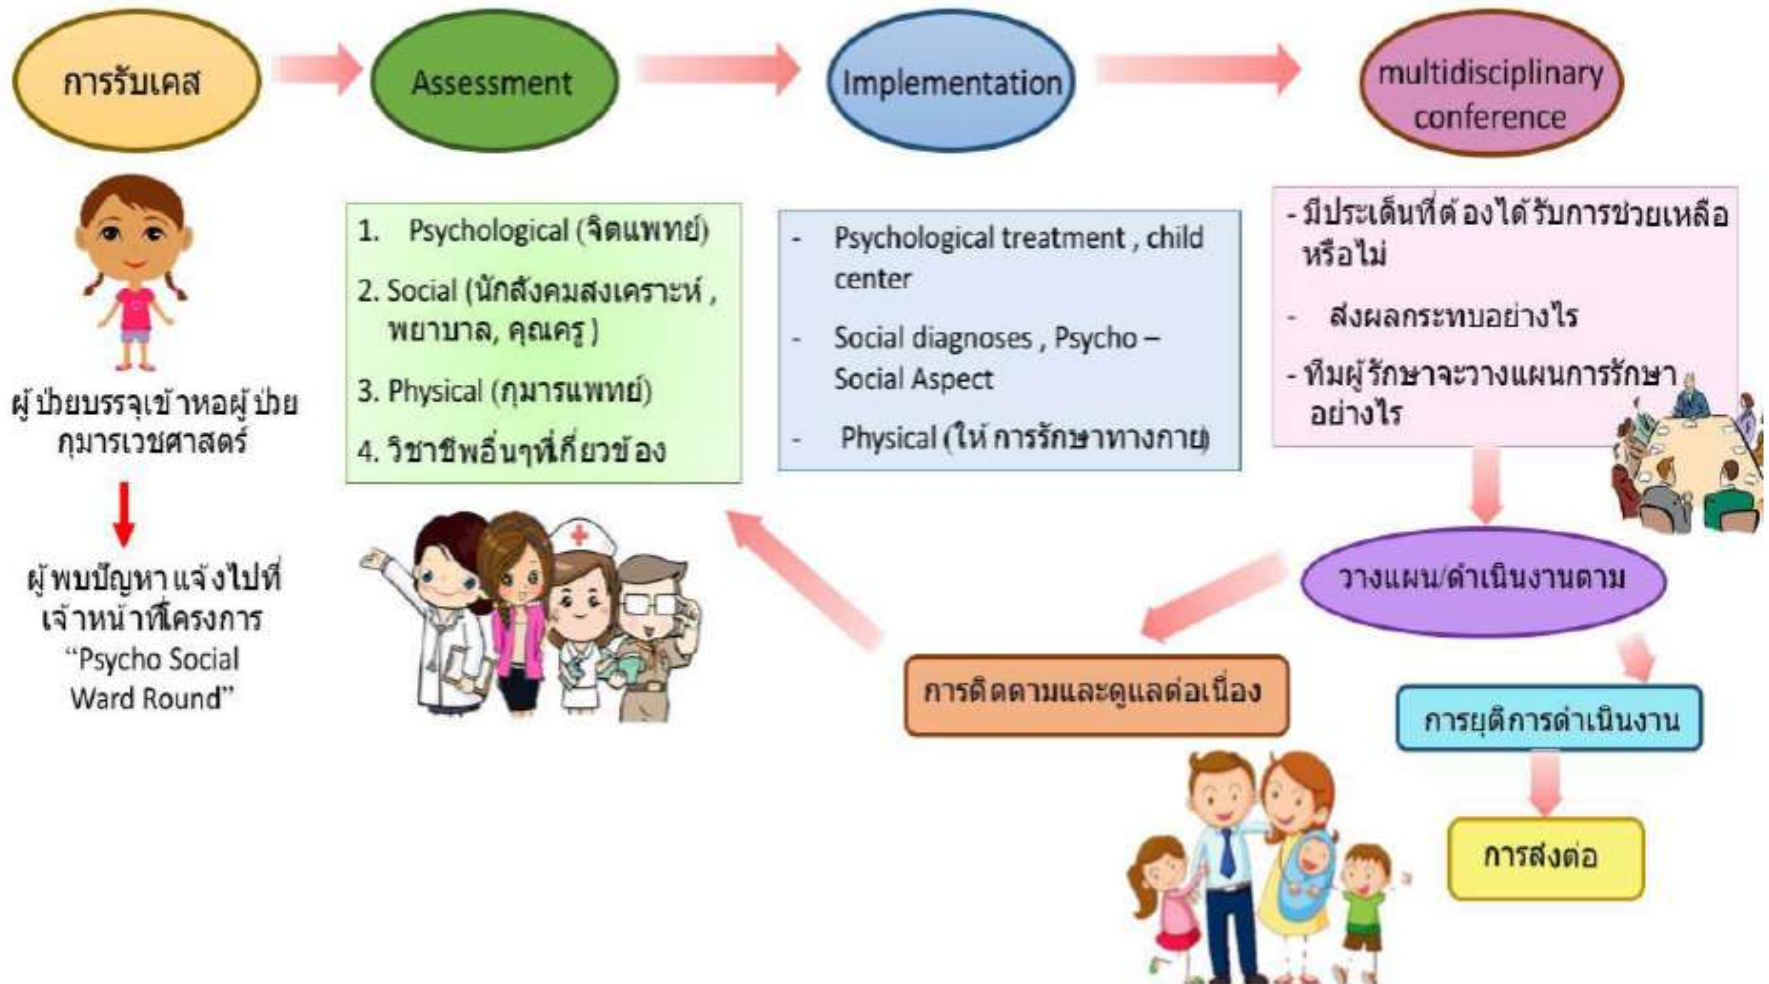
การรับเคส

Assessment

Implementation

multidisciplinary conference

ผู้ป่วยบรรจุเข้าหอผู้ป่วยกุมารเวชศาสตร์

ผู้พบปัญหา แจ้งไปที่เจ้าหน้าที่โครงการ "Psycho Social Ward Round"

1. Psychological (จิตแพทย์)
2. Social (นักสังคมสงเคราะห์ , พยาบาล, คุณครู )
3. Physical (กุมารแพทย์)
4. วิชาชีพอื่นๆที่เกี่ยวข้อง

- Psychological treatment , child center
- Social diagnoses , Psycho – Social Aspect
- Physical (ให้การรักษาทางกาย)

- มีประเด็นที่ต้องได้รับการช่วยเหลือหรือไม่
- ส่งผลกระทบอย่างไร
- ทีมผู้รักษาจะวางแผนการรักษาอย่างไร

วางแผน/ดำเนินงานตาม

การติดตามและดูแลต่อเนื่อง

การยุติการดำเนินงาน

การส่งต่อ